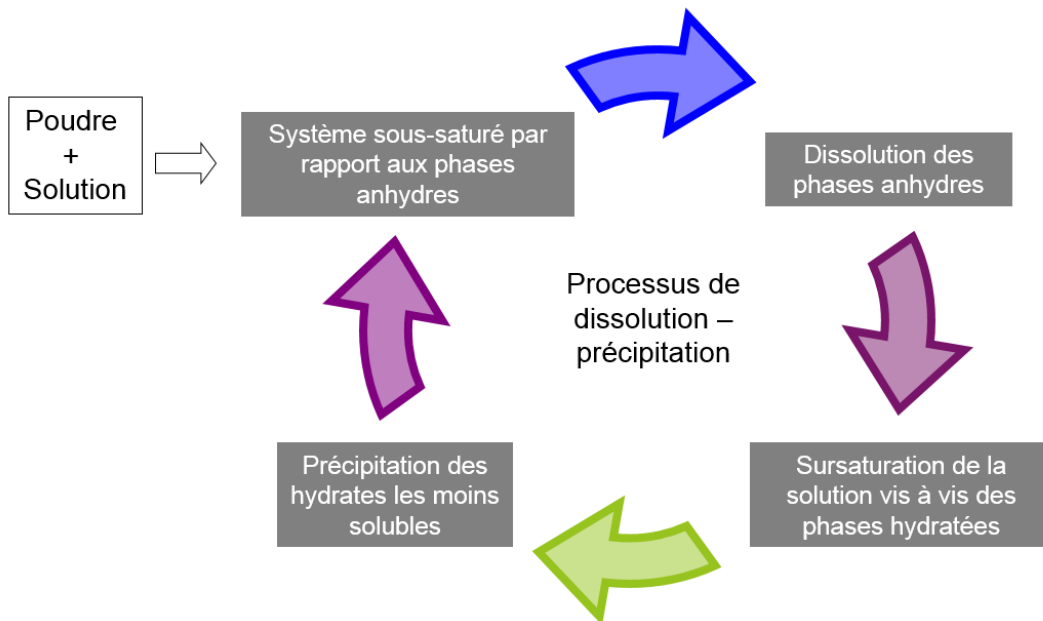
Poudre
+
Solution

Système sous-saturé par rapport aux phases anhydres

Dissolution des phases anhydres

Processus de dissolution – précipitation

Sursaturation de la solution vis à vis des phases hydratées

Précipitation des hydrates les moins solubles